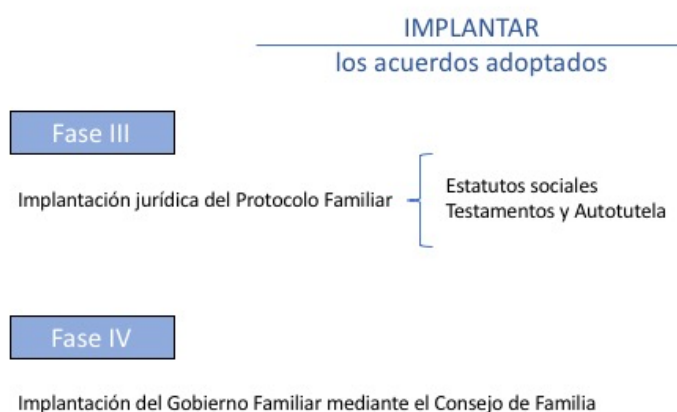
IMPLANTAR
los acuerdos adoptados

Fase III

Implantación jurídica del Protocolo Familiar

Estatutos sociales
Testamentos y Autotutela

Fase IV

Implantación del Gobierno Familiar mediante el Consejo de Familia